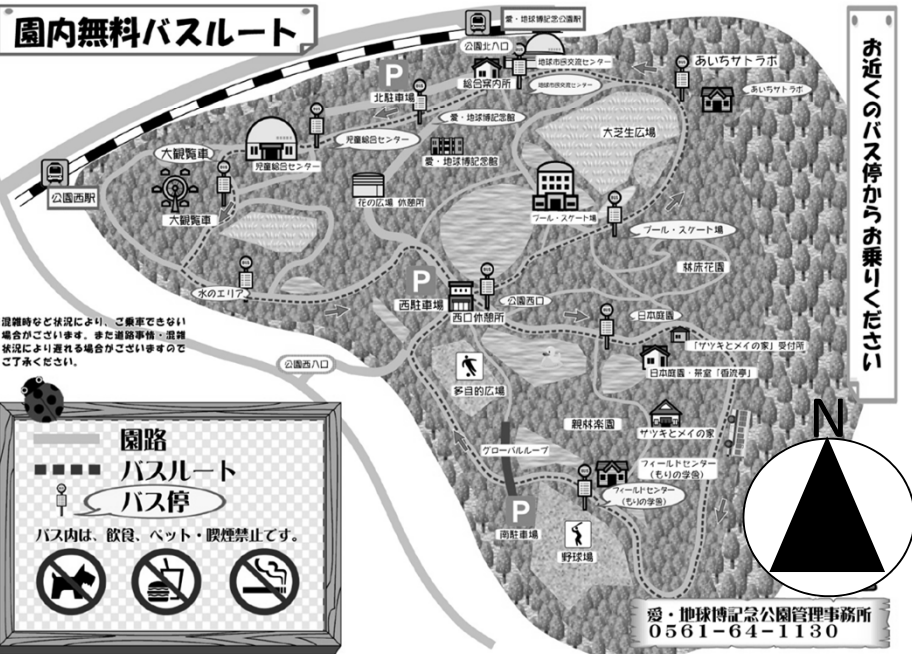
園内無料バスルート

お近くのバス停からお乗りください

愛・地球博記念公園駅

公園北入口

地球市民交流センター

あいちサトラボ

P

北駐車場

総合案内所

地球市民交流センター

児童総合センター

愛・地球博記念館

大芝生広場

大観覧車

児童総合センター

愛・地球博記念館

公園西駅

大観覧車

花の広場 休憩所

プール・スケート場

プール・スケート場

林床花園

水のエリア

P

西駐車場

西口休憩所

公園西口

日本庭園

混雑時など状況により、ご乗車できない場合がございます。また道路事情・混雑状況により遅れる場合がございますのでご了承ください。

公園西入口

「サツキとメイの家」受付所

日本庭園・茶室「香流亭」

多目的広場

観察楽園

サツキとメイの家

グローバルループ

フィールドセンター（もりの学舎）

フィールドセンター（もりの学舎）

P

南駐車場

野球場

園路

バスルート

バス停

バス内は、飲食、ペット・喫煙禁止です。

N

愛・地球博記念公園管理事務所
0561-64-1130